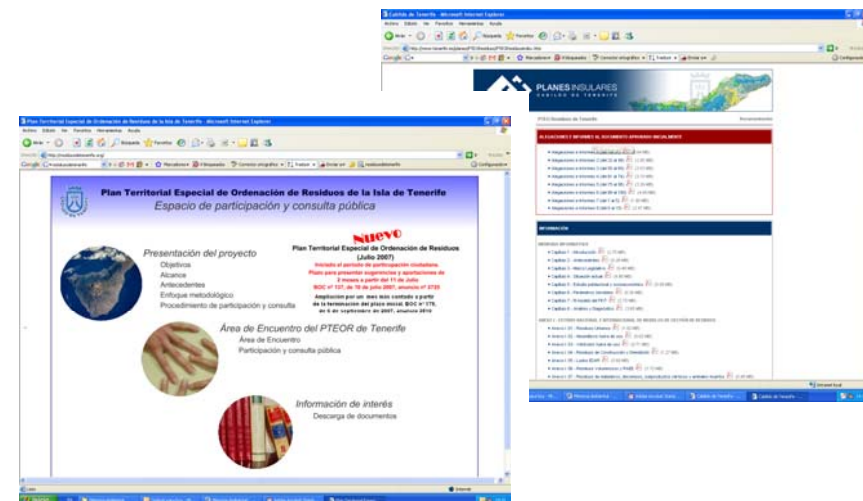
Cabildo de Tenerife - Microsoft Internet Explorer

PLANES INSULARES
CABILDO DE TENERIFE

PTEOR Residuos de Tenerife

ALEGACIONES E INFORMES AL DOCUMENTO APROBADO INICIALMENTE

INFORMACIÓN

Plan Territorial Especial de Ordenación de Residuos de la Isla de Tenerife - Microsoft Internet Explorer

Plan Territorial Especial de Ordenación de Residuos de la Isla de Tenerife
Espacio de participación y consulta pública

Nuevo
Plan Territorial Especial de Ordenación de Residuos (Julio 2007)
Iniciado el periodo de participación ciudadana.
Plazo para presentar sugerencias y aportaciones de 2 meses a partir del 11 de Julio
BOC nº 137, de 10 de julio 2007, anuncio 2720
Ampliación por un mes más contado a partir de la terminación del plazo inicial. BOC nº 179, de 6 de septiembre de 2007, anuncio 3810

Presentación del proyecto
Objetivos
Alcance
Antecedentes
Enfoque metodológico
Procedimiento de participación y consulta

Área de Encuentro del PTEOR de Tenerife
Área de Encuentro
Participación y consulta pública

Información de interés
Descarga de documentos

Internet